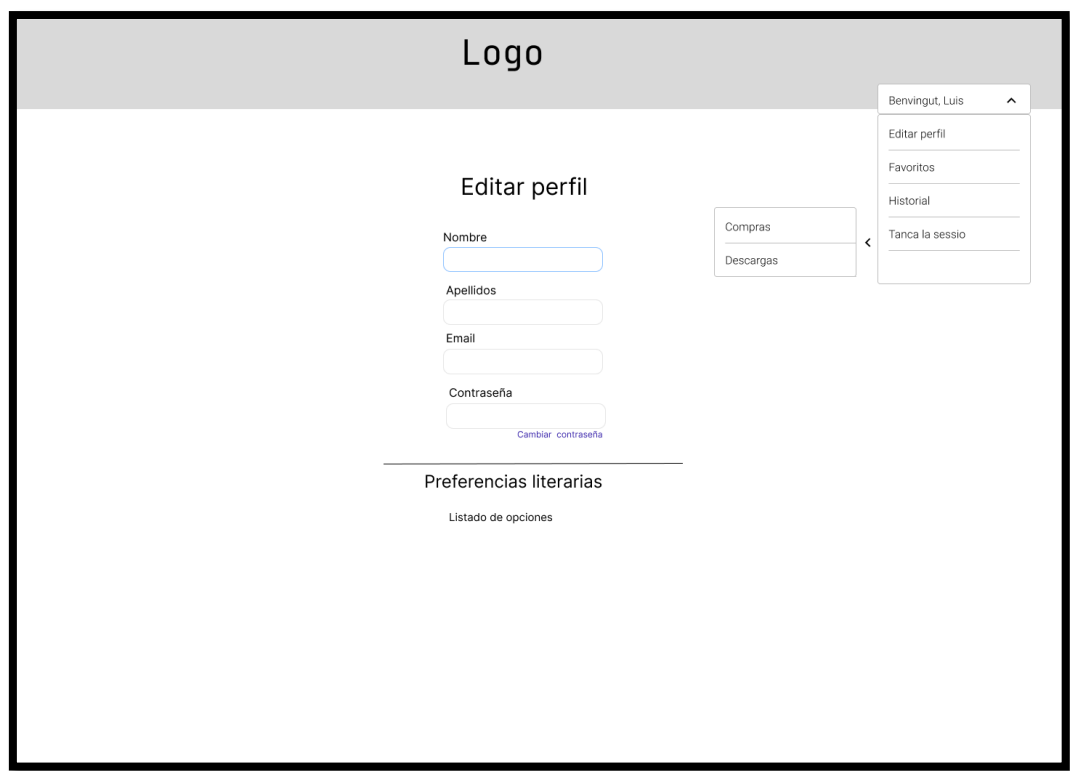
Logo

Benvingut, Luis

Editar perfil

Favoritos

Historial

Tanca la sessio

Compras

Descargas

Editar perfil

Nombre

Apellidos

Email

Contraseña

Cambiar contraseña

Preferencias literarias

Listado de opciones